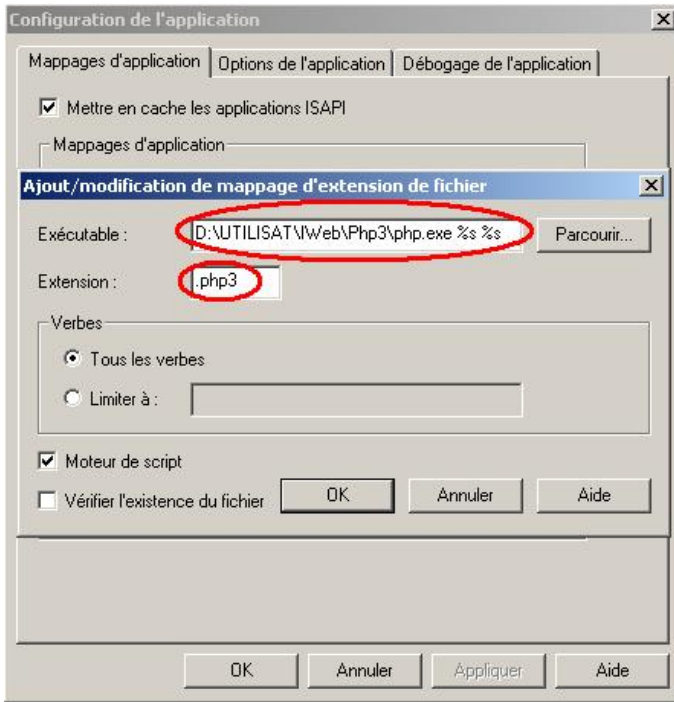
Configuration de l'application

Mappages d'application | Options de l'application | Débogage de l'application

Mettre en cache les applications ISAPI

Mappages d'application

Ajout/modification de mappage d'extension de fichier

Exécutable : D:\UTILISAT\IWeb\Php3\php.exe %s %s Parcourir...

Extension : .php3

Verbes

Tous les verbes

Limiter à :

Moteur de script

Vérifier l'existence du fichier

OK Annuler Aide

OK Annuler Appliquer Aide